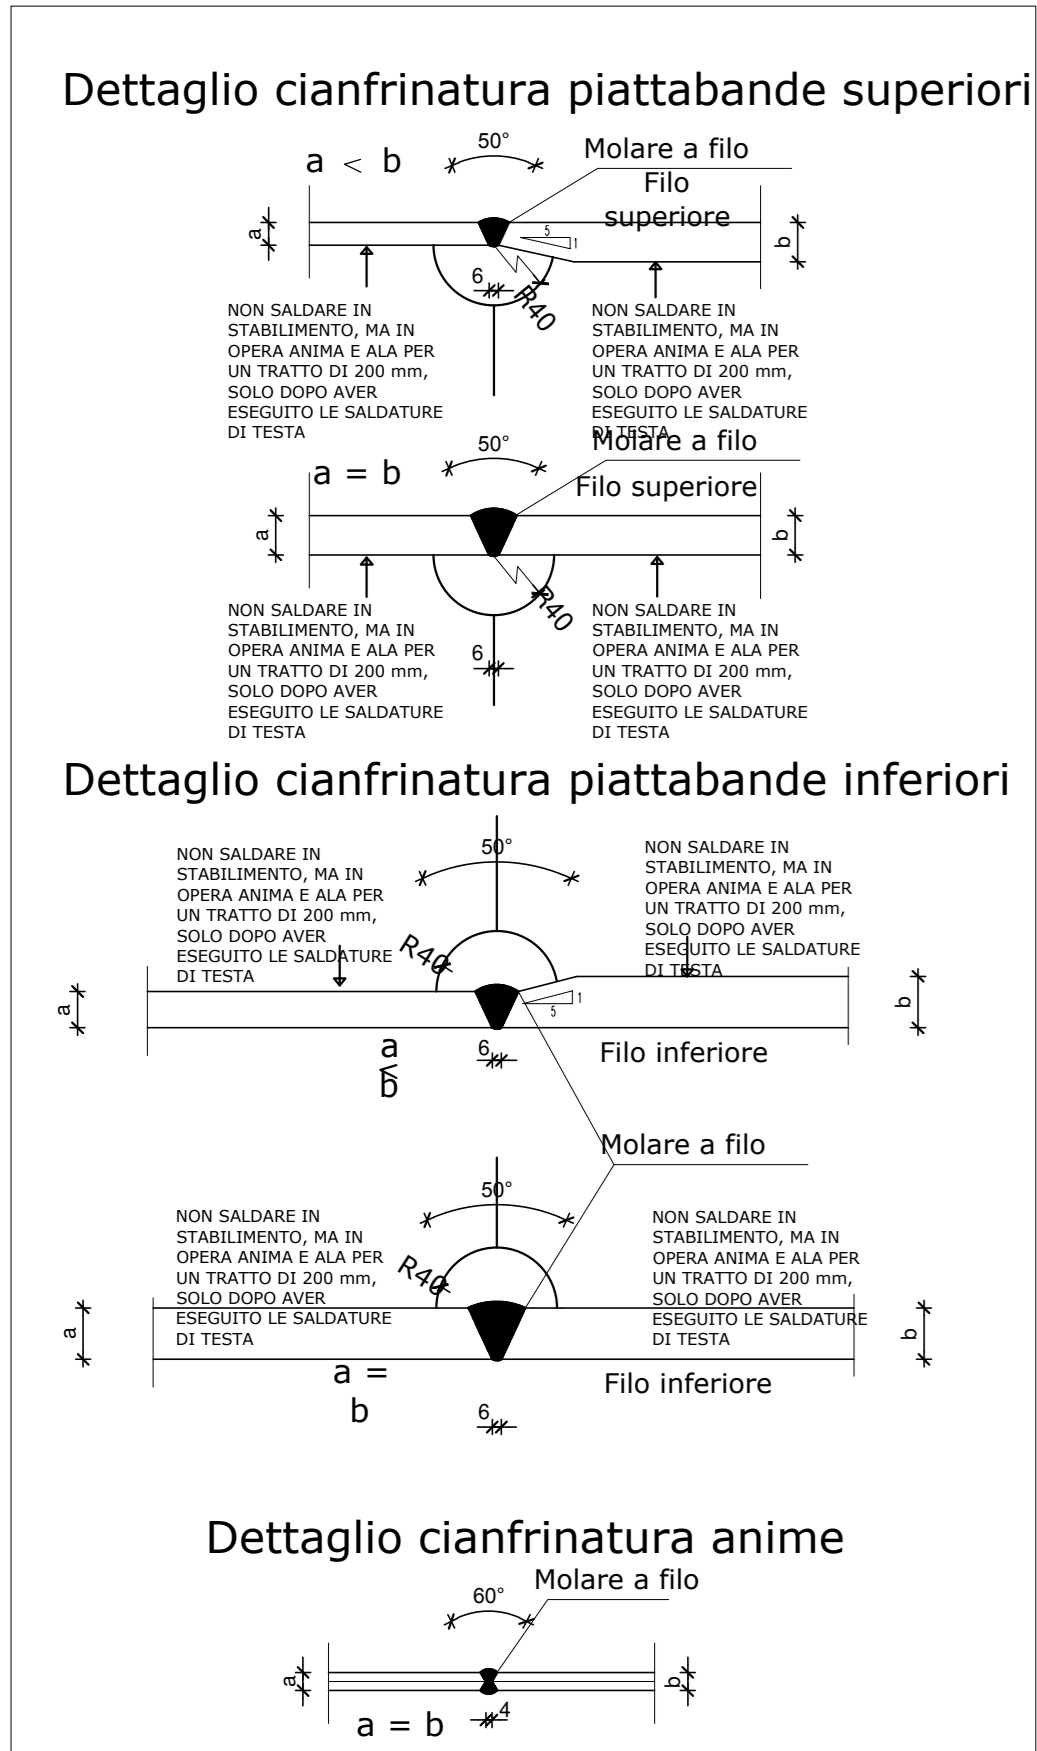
Dettaglio cianfrinatura piattabande superiori

a < b

50°

Molare a filo

Filo superiore

a

5

1

b

6

R40

NON SALDARE IN STABILIMENTO, MA IN OPERA ANIMA E ALA PER UN TRATTO DI 200 mm, SOLO DOPO AVER ESEGUITO LE SALDATURE DI TESTA

NON SALDARE IN STABILIMENTO, MA IN OPERA ANIMA E ALA PER UN TRATTO DI 200 mm, SOLO DOPO AVER ESEGUITO LE SALDATURE DI TESTA

a = b

50°

Molare a filo

Filo superiore

a

b

R40

6

NON SALDARE IN STABILIMENTO, MA IN OPERA ANIMA E ALA PER UN TRATTO DI 200 mm, SOLO DOPO AVER ESEGUITO LE SALDATURE DI TESTA

NON SALDARE IN STABILIMENTO, MA IN OPERA ANIMA E ALA PER UN TRATTO DI 200 mm, SOLO DOPO AVER ESEGUITO LE SALDATURE DI TESTA

Dettaglio cianfrinatura piattabande inferiori

NON SALDARE IN STABILIMENTO, MA IN OPERA ANIMA E ALA PER UN TRATTO DI 200 mm, SOLO DOPO AVER ESEGUITO LE SALDATURE DI TESTA

50°

NON SALDARE IN STABILIMENTO, MA IN OPERA ANIMA E ALA PER UN TRATTO DI 200 mm, SOLO DOPO AVER ESEGUITO LE SALDATURE DI TESTA

R40

a

1

5

b

a < b

6

Filo inferiore

Molare a filo

50°

NON SALDARE IN STABILIMENTO, MA IN OPERA ANIMA E ALA PER UN TRATTO DI 200 mm, SOLO DOPO AVER ESEGUITO LE SALDATURE DI TESTA

R40

NON SALDARE IN STABILIMENTO, MA IN OPERA ANIMA E ALA PER UN TRATTO DI 200 mm, SOLO DOPO AVER ESEGUITO LE SALDATURE DI TESTA

a

b

a = b

Filo inferiore

6

Dettaglio cianfrinatura anime

Molare a filo

60°

a

b

a = b

4